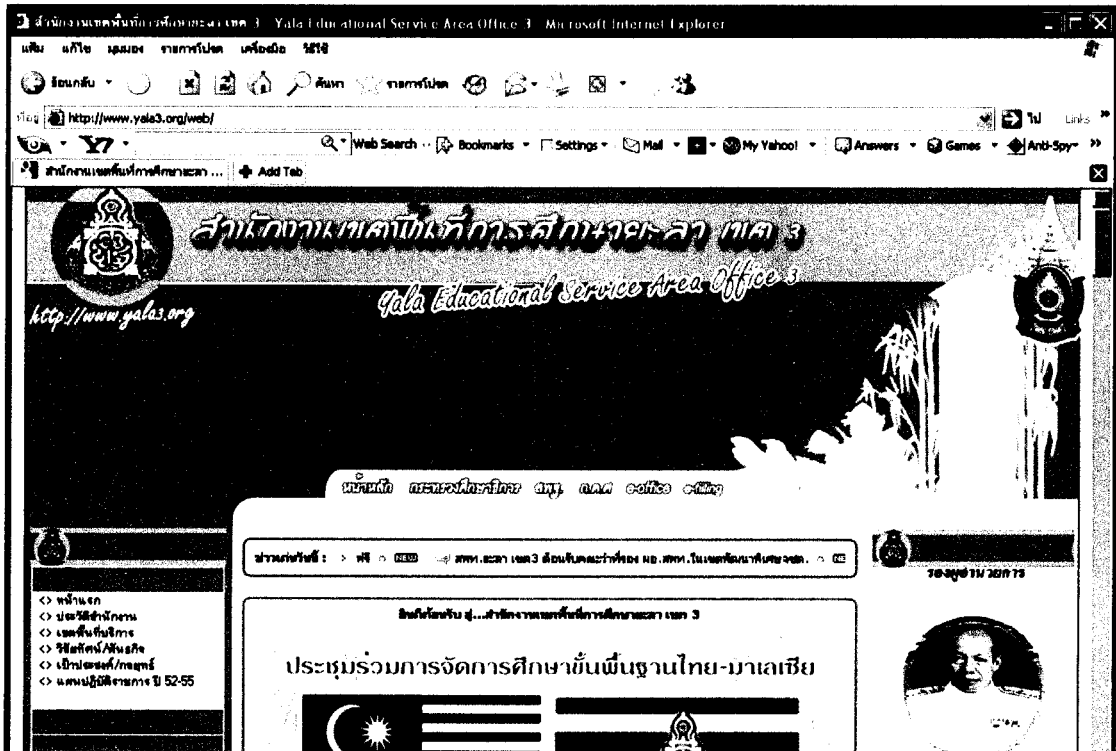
สำนักงานเขตพื้นที่การศึกษายะลา เขต 3 - Yala Educational Service Area Office 3 - Microsoft Internet Explorer

แฟ้ม แก้ไข มุมมอง รายการโปรด เครื่องมือ วิธีใช้

ย้อนกลับ ค้นหา รายการโปรด

ที่อยู่ http://www.yala3.org/web/ ไป Links

Y7 Web Search Bookmarks Settings Mail My Yahoo! Answers Games Anti-Spy

สำนักงานเขตพื้นที่การศึกษายะลา ... Add Tab

สำนักงานเขตพื้นที่การศึกษายะลา เขต 3

Yala Educational Service Area Office 3

http://www.yala3.org

หน้าหลัก กระทรวงศึกษาธิการ สพฐ. ก.ค.ศ. e-office e-filing

ข่าวประชาสัมพันธ์ : > ฟรี NEW สพท.ยะลา เขต3 ต้อนรับคณะว่าที่ของ ผอ.สพท.ในเขตพื้นที่ภาคใต้ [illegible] NEW

<> หน้าแรก
<> ประวัติสำนักงาน
<> เขตพื้นที่บริการ
<> วิสัยทัศน์/พันธกิจ
<> เป้าประสงค์/กลยุทธ์
<> แผนปฏิบัติราชการ ปี 52-55

ยินดีต้อนรับ สู่...สำนักงานเขตพื้นที่การศึกษายะลา เขต 3

ประชุมร่วมการจัดการศึกษาขั้นพื้นฐานไทย-มาเลเซีย

รองผู้อำนวยการ